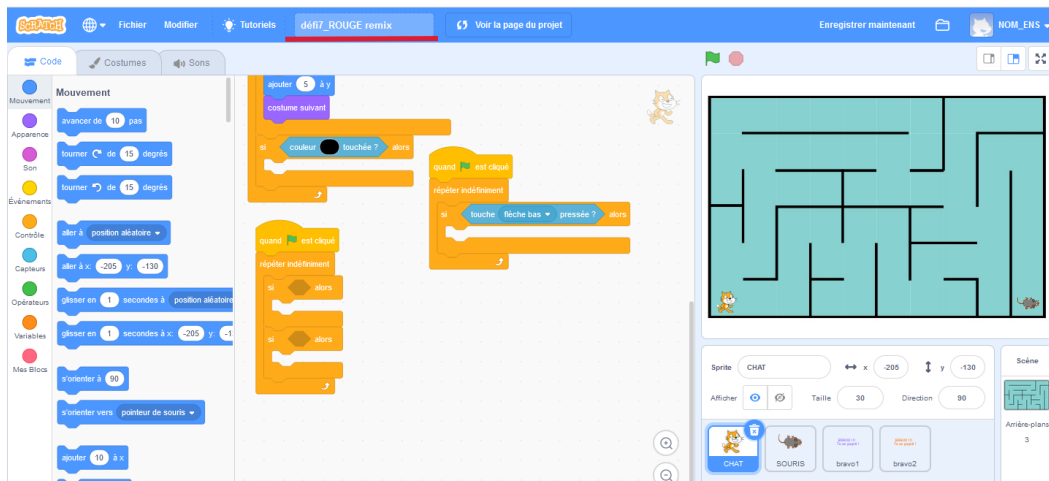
SCRATCH Fichier Modifier Tutoriels défi7_ROUGE remix Voir la page du projet Enregistrer maintenant NOM_ENS

Code Costumes Sons

Mouvement
Apparence
Son
Événements
Contrôle
Capteurs
Opérateurs
Variables
Mes Blocs

Mouvement
avancer de 10 pas
tourner de 15 degrés
tourner de 15 degrés
aller à position aléatoire
aller à x: -205 y: -130
glisser en 1 secondes à position aléatoire
glisser en 1 secondes à x: -205 y: -1
s'orienter à 90
s'orienter vers pointeur de souris
ajouter 10 à x

ajouter 5 à y
costume suivant
si couleur touchée ? alors

quand est cliqué
répéter indéfiniment
si touche flèche bas pressée ? alors

quand est cliqué
répéter indéfiniment
si alors
si alors

Sprite CHAT x -205 y -130
Afficher Taille 30 Direction 90
CHAT SOURIS bravo1 bravo2

Scène
Arrière-plans
3